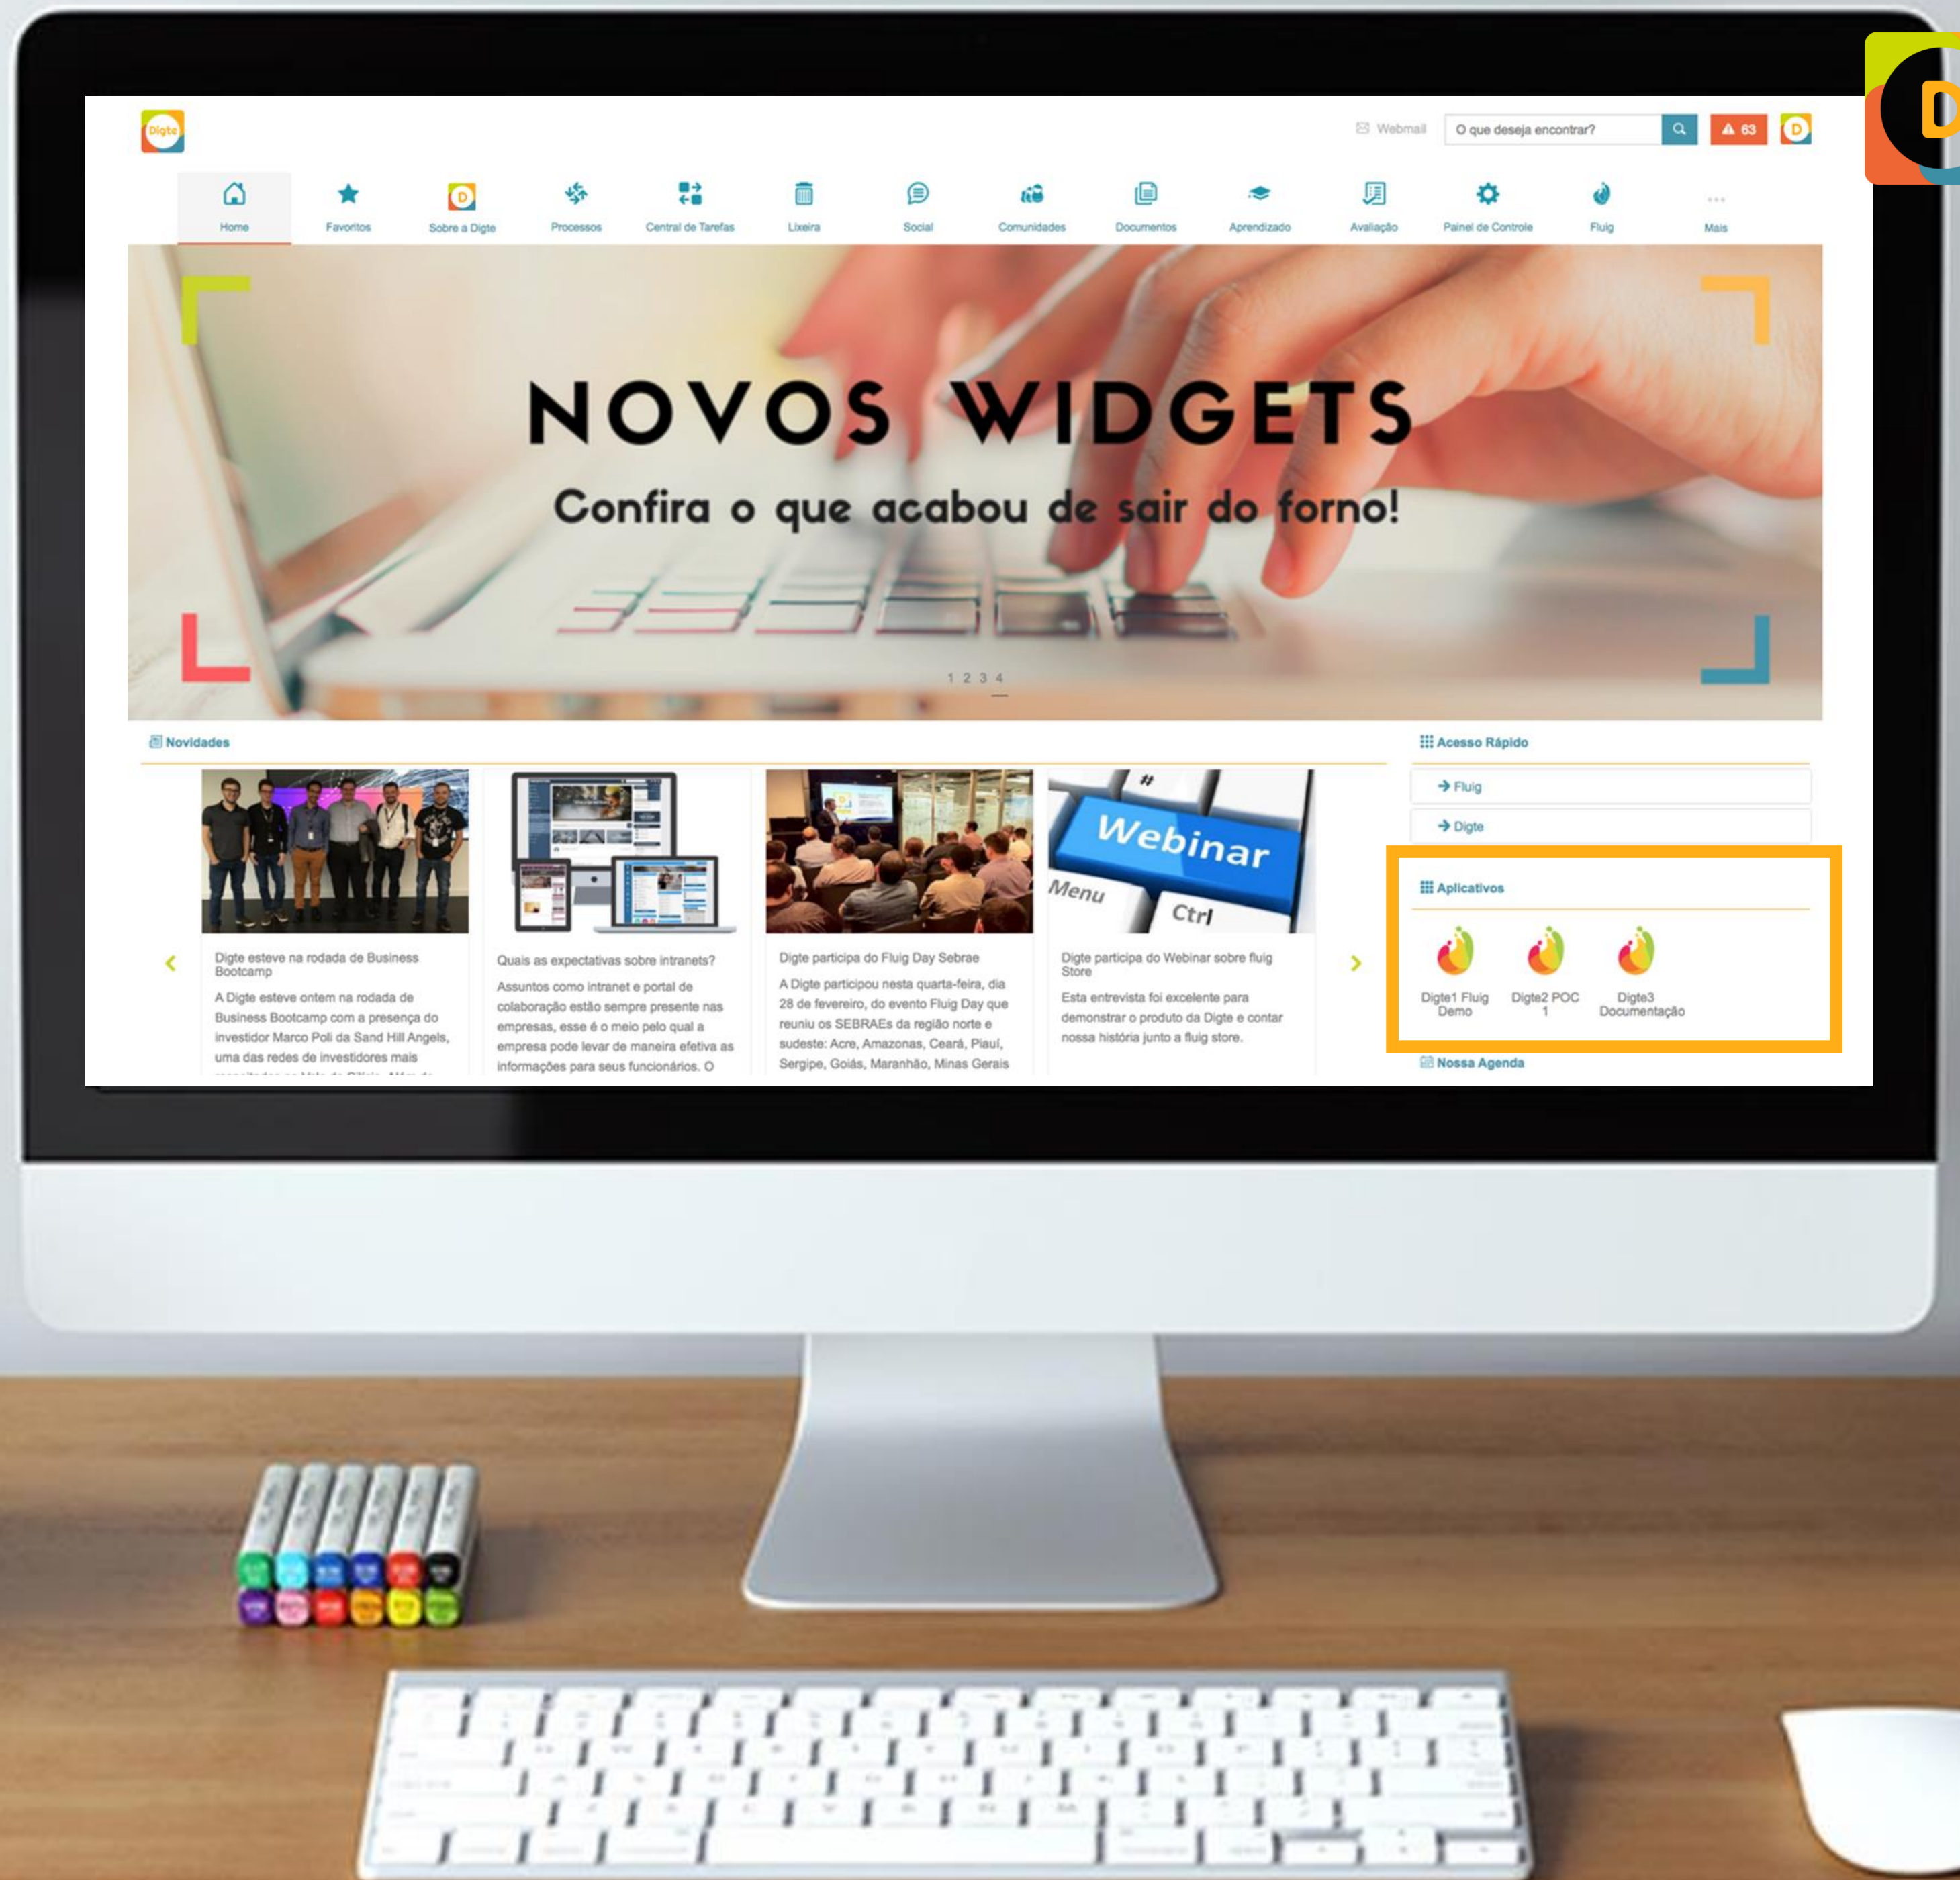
Digte

Webmail O que deseja encontrar? 63

Home Favoritos Sobre a Digte Processos Central de Tarefas Lixeira Social Comunidades Documentos Aprendizado Avaliação Painel de Controle Fluig Mais

NOVOS WIDGETS

Confira o que acabou de sair do forno!

1 2 3 4

Novidades

Digte esteve na rodada de Business Bootcamp

A Digte esteve ontem na rodada de Business Bootcamp com a presença do investidor Marco Poli da Sand Hill Angels, uma das redes de investidores mais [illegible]

Quais as expectativas sobre intranets?

Assuntos como intranet e portal de colaboração estão sempre presente nas empresas, esse é o meio pelo qual a empresa pode levar de maneira efetiva as informações para seus funcionários. O

Digte participa do Fluig Day Sebrae

A Digte participou nesta quarta-feira, dia 28 de fevereiro, do evento Fluig Day que reuniu os SEBRAEs da região norte e sudeste: Acre, Amazonas, Ceará, Piauí, Sergipe, Goiás, Maranhão, Minas Gerais

Webinar Menu Ctrl

Digte participa do Webinar sobre fluig Store

Esta entrevista foi excelente para demonstrar o produto da Digte e contar nossa história junto a fluig store.

Acesso Rápido

Fluig

Digte

Aplicativos

Digte1 Fluig Demo

Digte2 POC 1

Digte3 Documentação

Nossa Agenda